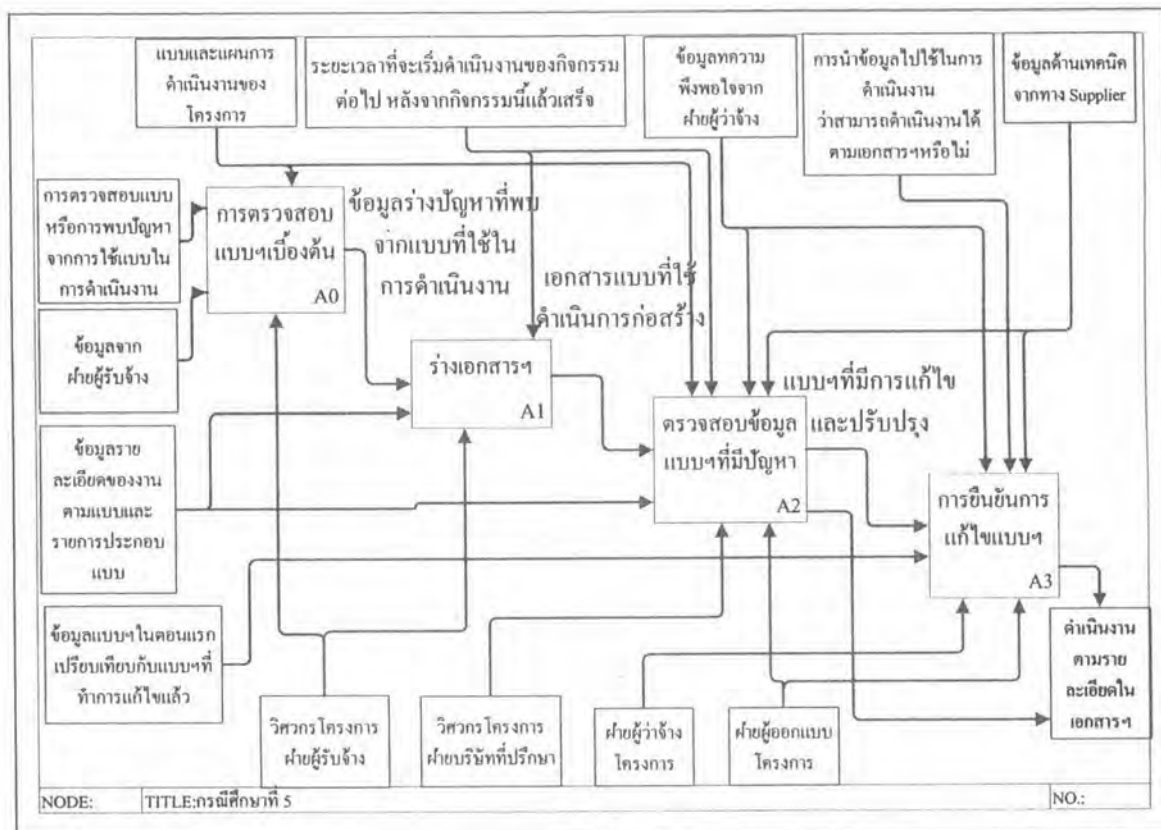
แบบและแผนการดำเนินงานของโครงการ

ระยะเวลาที่จะเริ่มดำเนินงานของกิจกรรมต่อไป หลังจากกิจกรรมนี้แล้วเสร็จ

ข้อมูลความพึงพอใจจากฝ่ายผู้ว่าจ้าง

การนำข้อมูลไปใช้ในการดำเนินงาน ว่าสามารถดำเนินงานได้ตามเอกสารฯหรือไม่

ข้อมูลด้านเทคนิคจากทาง Supplier

การตรวจสอบแบบหรือการพบปัญหาจากการใช้แบบในการดำเนินงาน

การตรวจสอบแบบฯเบื้องต้น

A0

ข้อมูลร่างปัญหาที่พบจากแบบที่ใช้ในการดำเนินงาน

เอกสารแบบที่ใช้ดำเนินการก่อสร้าง

ข้อมูลจากฝ่ายผู้รับจ้าง

ร่างเอกสารฯ

A1

แบบฯที่มีการแก้ไขและปรับปรุง

ข้อมูลรายละเอียดของงานตามแบบและรายการประกอบแบบ

ตรวจสอบข้อมูลแบบฯที่มีปัญหา

A2

การยืนยันการแก้ไขแบบฯ

A3

ข้อมูลแบบฯในตอนแรกเปรียบเทียบกับแบบฯที่ทำการแก้ไขแล้ว

ดำเนินงานตามรายละเอียดในเอกสารฯ

วิศวกรโครงการฝ่ายผู้รับจ้าง

วิศวกรโครงการฝ่ายบริษัทที่ปรึกษา

ฝ่ายผู้ว่าจ้างโครงการ

ฝ่ายผู้ออกแบบโครงการ

NODE: TITLE:กรณีศึกษาที่ 5 NO.: